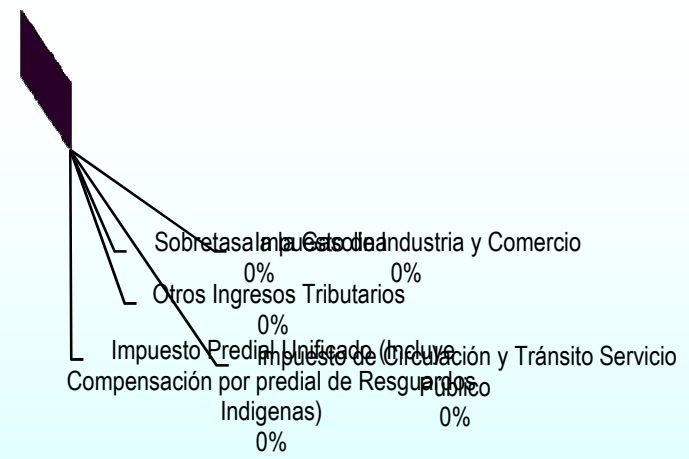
Sobretasa a la Gasolina
0%

Impuesto de Industria y Comercio
0%

Otros Ingresos Tributarios
0%

Impuesto Predial Unificado (Incluye Compensación por predial de Resguardos Indigenas)
0%

Impuesto de Circulación y Tránsito Servicio Público
0%